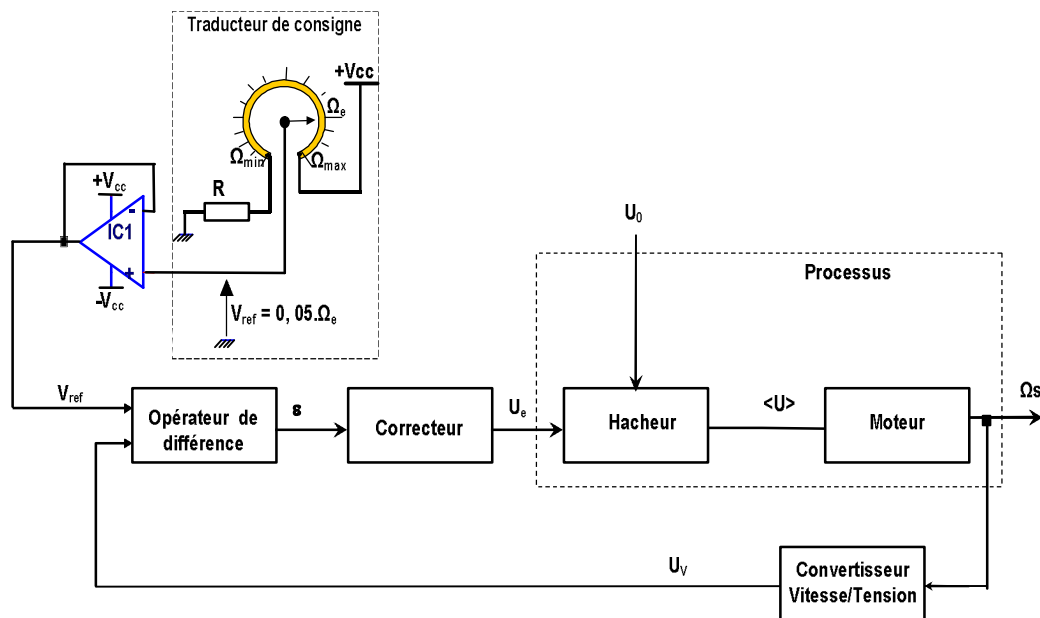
Traducteur de consigne

+Vcc

$\Omega_e$

$\Omega_{min}$

$\Omega_{max}$

$+V_{cc}$

R

IC1

-

+

$-V_{cc}$

$V_{ref} = 0, 05.\Omega_e$

$U_0$

Processus

$V_{ref}$

Opérateur de différence

ε

Correcteur

$U_e$

Hacheur

<U>

Moteur

Ωs

$U_V$

Convertisseur Vitesse/Tension